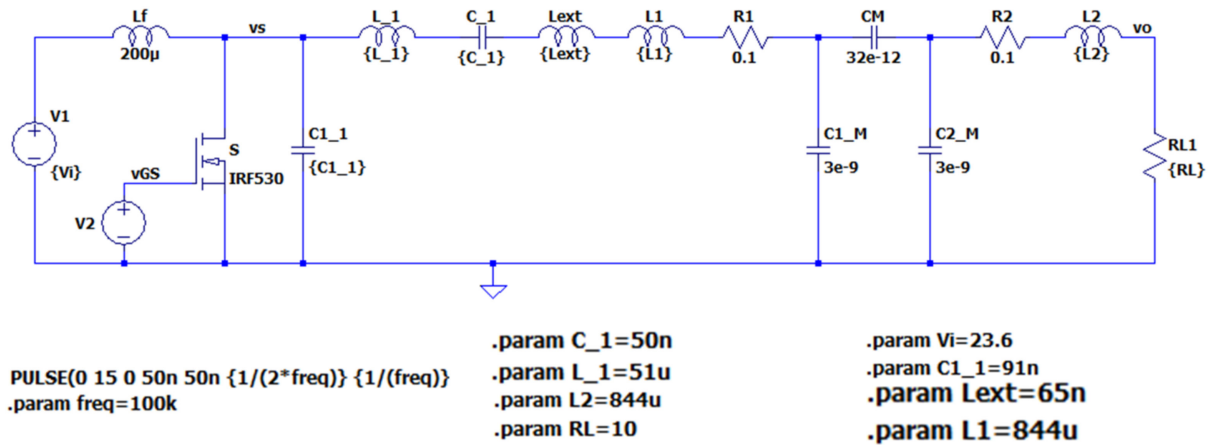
Lf
200µ
vs
L_1
{L_1}
C_1
{C_1}
Lext
{Lext}
L1
{L1}
R1
0.1
CM
32e-12
R2
0.1
L2
{L2}
vo

V1
{Vi}
S
IRF530
vGS
V2
C1_1
{C1_1}
C1_M
3e-9
C2_M
3e-9
RL1
{RL}

PULSE(0 15 0 50n 50n {1/(2*freq)} {1/(freq)}
.param freq=100k

.param C_1=50n
.param L_1=51u
.param L2=844u
.param RL=10

.param Vi=23.6
.param C1_1=91n
.param Lext=65n
.param L1=844u